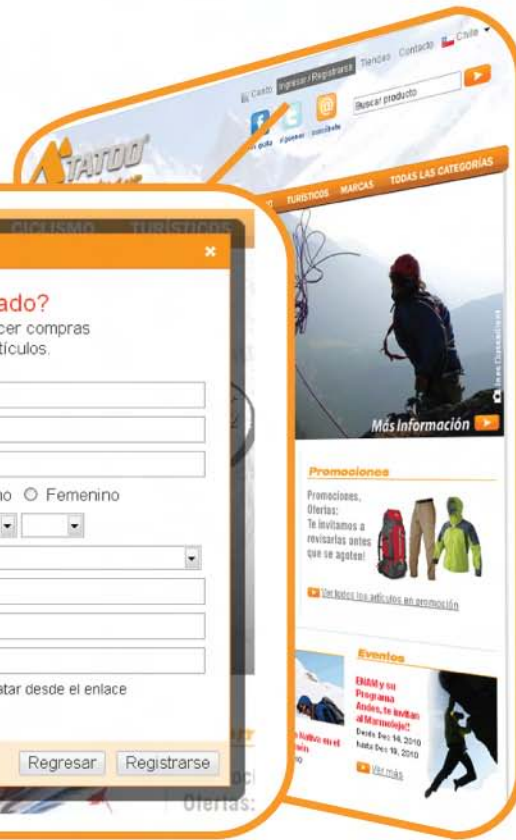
Carro Ingresar / Registrarse Tiendas Contacto Chile
Buscar producto
TATOO
Fan page Síguenos Suscríbete
TURÍSTICOS MARCAS TODAS LAS CATEGORÍAS
CICLISMO TURÍSTICOS
×
ado?
cer compras
tículos.
no ○ Femenino
tar desde el enlace
Regresar Registrarse
Más Información
Promociones
Promociones,
Ofertas:
Te invitamos a revisarlas antes que se agoten!
Ver todos los artículos en promoción
Eventos
ENAM y su Programa Andes, te invitan al Marmolejo!!
Desde Dec 14, 2010
Hasta Dec 19, 2010
Ver más
Ofertas: